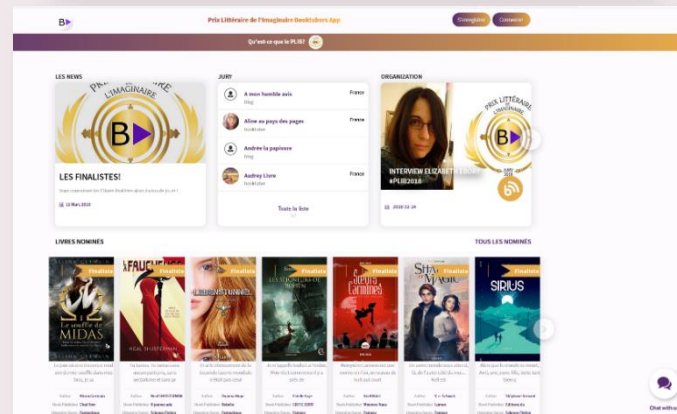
Prix Littéraire de l'Imaginaire Booktubers App

S'enregistrer

Connexion

Qu'est-ce que le PLIB?

LES NEWS

PRIX LITTÉRAIRE DE L'IMAGINAIRE

LES FINALISTES!

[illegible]

15 Mars 2018

JURY

A mon humble avis
Blog
France

Alice au pays des pages
Booktuber
France

Andrée la papivore
Blog
France

Audrey Livre
Booktuber
France

Toute la liste

ORGANIZATION

PRIX LITTÉRAIRE DE L'IMAGINAIRE

INTERVIEW ELIZABETH EBORY
#PLIB2018

2018-03-24

LIVRES NOMINÉS

TOUS LES NOMINÉS

Finaliste

Le souffle de MIDAS

Finaliste

LA FAUCHEUSE

Finaliste

Finaliste

Finaliste

Finaliste

SHADES OF MAGIC

Finaliste

SIRIUS

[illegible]

Chat with us